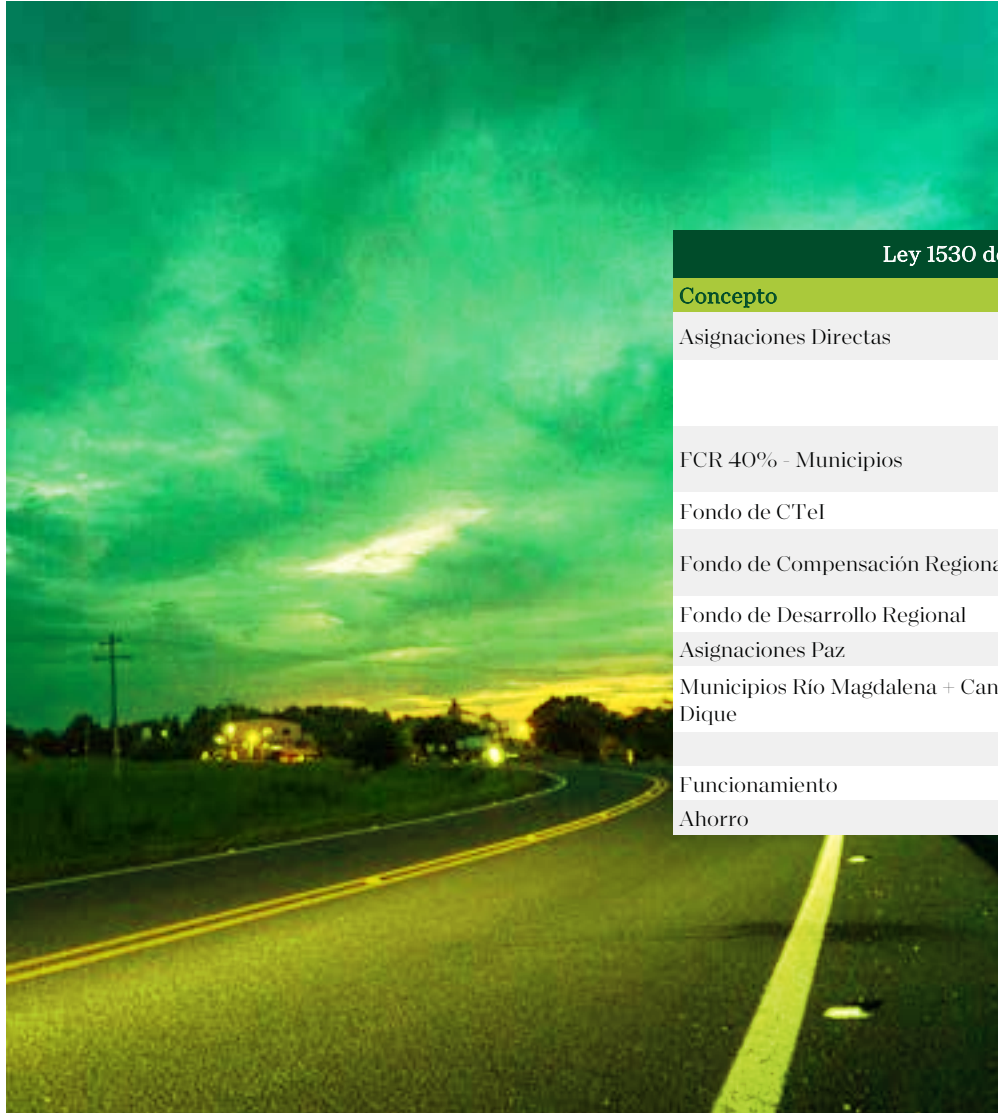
Ley 1530 d

| Concepto |
|---|
| Asignaciones Directas |
| |
| FCR 40% - Municipios |
| Fondo de CTeI |
| Fondo de Compensación Regiona |
| Fondo de Desarrollo Regional |
| Asignaciones Paz |
| Municipios Río Magdalena + Can Dique |
| |
| Funcionamiento |
| Ahorro |